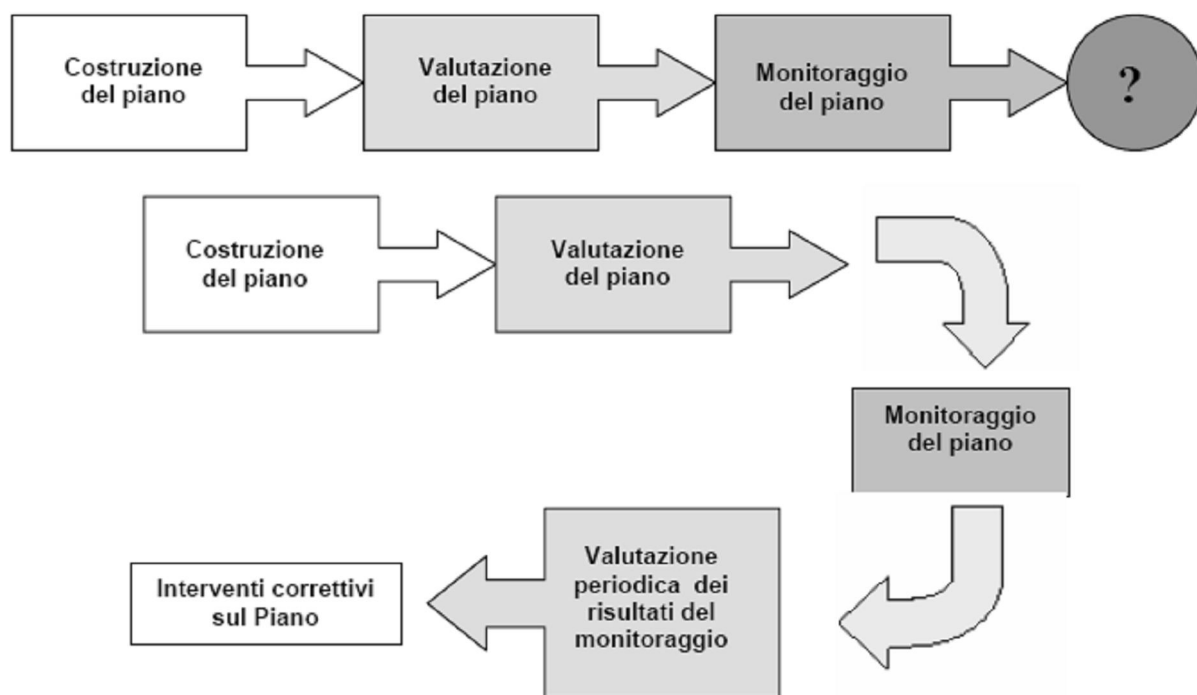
Costruzione del piano

Valutazione del piano

Monitoraggio del piano

?

Costruzione del piano

Valutazione del piano

Monitoraggio del piano

Valutazione periodica dei risultati del monitoraggio

Interventi correttivi sul Piano